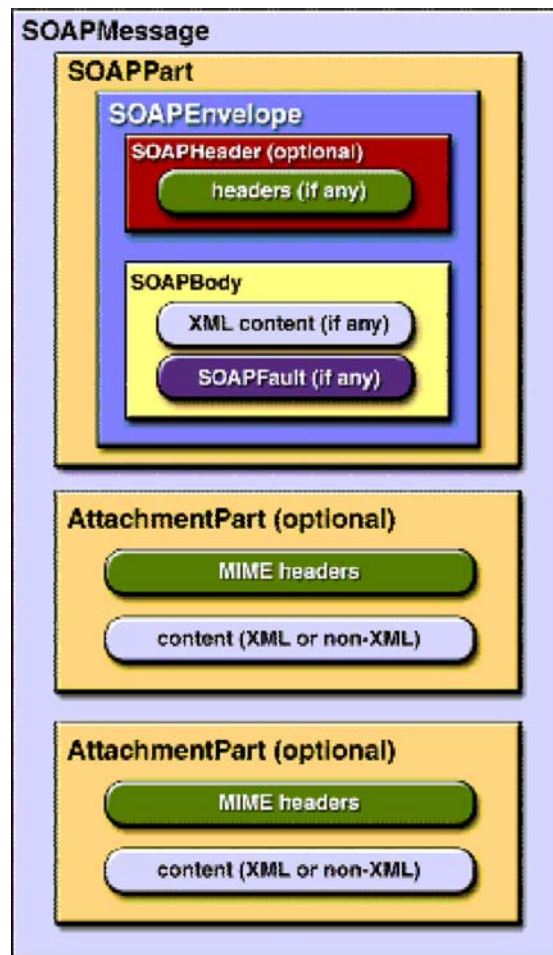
SOAPMessage

SOAPPart

SOAPEnvelope

SOAPHeader (optional)

headers (if any)

SOAPBody

XML content (if any)

SOAPFault (if any)

AttachmentPart (optional)

MIME headers

content (XML or non-XML)

AttachmentPart (optional)

MIME headers

content (XML or non-XML)